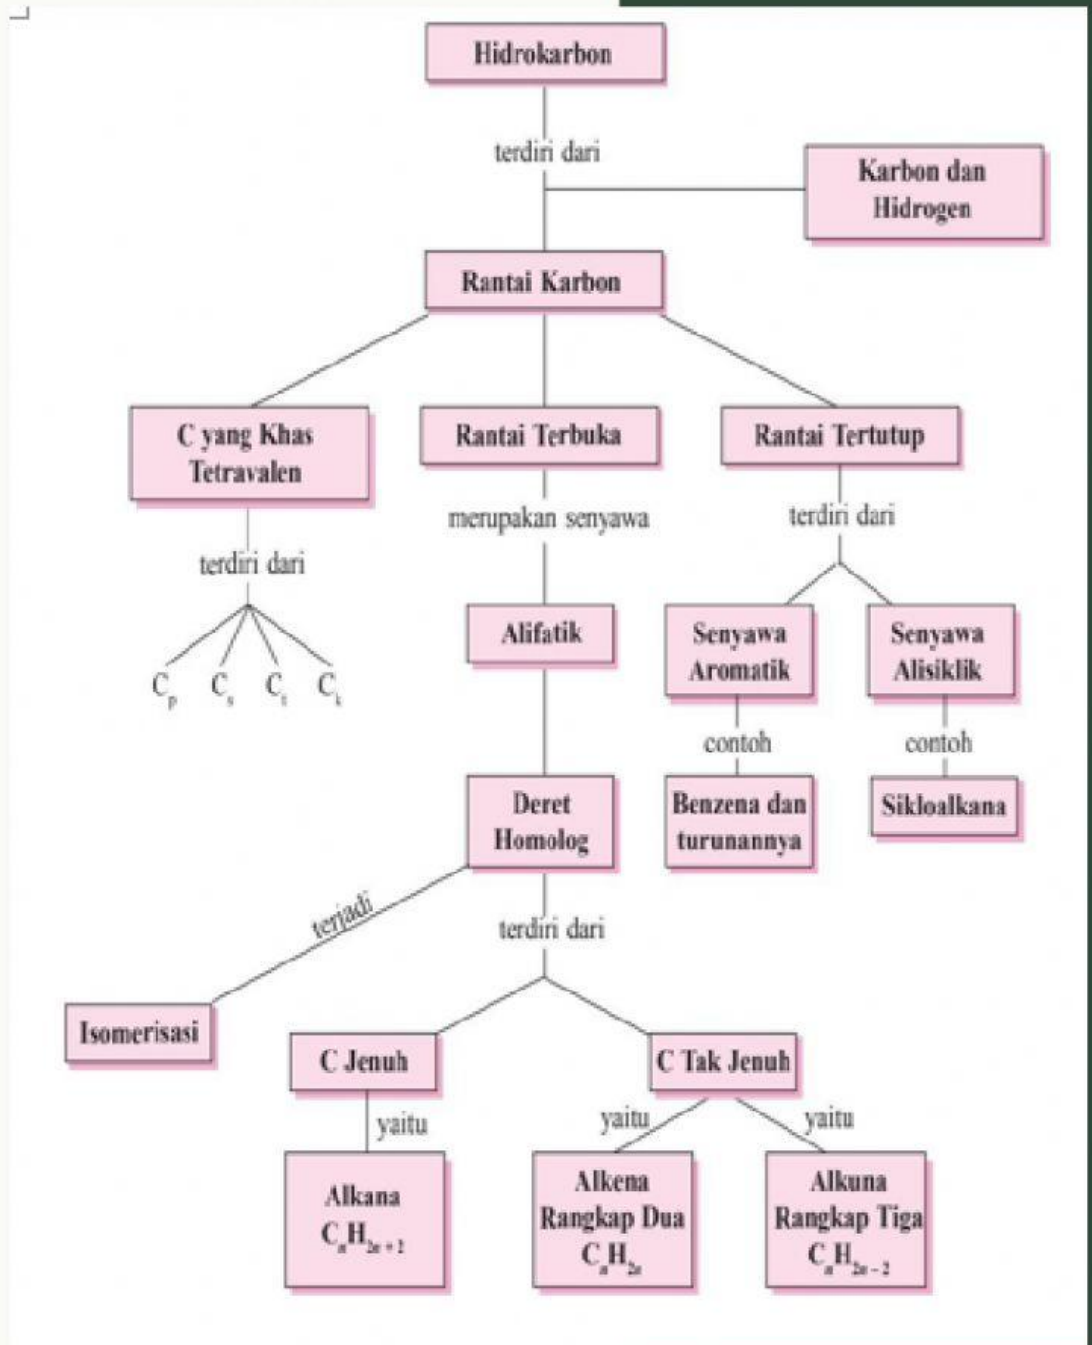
Hidrokarbon

terdiri dari

Karbon dan Hidrogen

Rantai Karbon

C yang Khas Tetravalen

Rantai Terbuka

Rantai Tertutup

terdiri dari

$C_p$ $C_s$ $C_t$ $C_k$

merupakan senyawa

Alifatik

terdiri dari

Senyawa Aromatik

Senyawa Alisiklik

contoh

contoh

Benzena dan turunannya

Sikloalkana

Deret Homolog

terjadi

terdiri dari

Isomerisasi

C Jenuh

C Tak Jenuh

yaitu

yaitu

yaitu

Alkana $C_nH_{2n+2}$

Alkena Rangkap Dua $C_nH_{2n}$

Alkuna Rangkap Tiga $C_nH_{2n-2}$